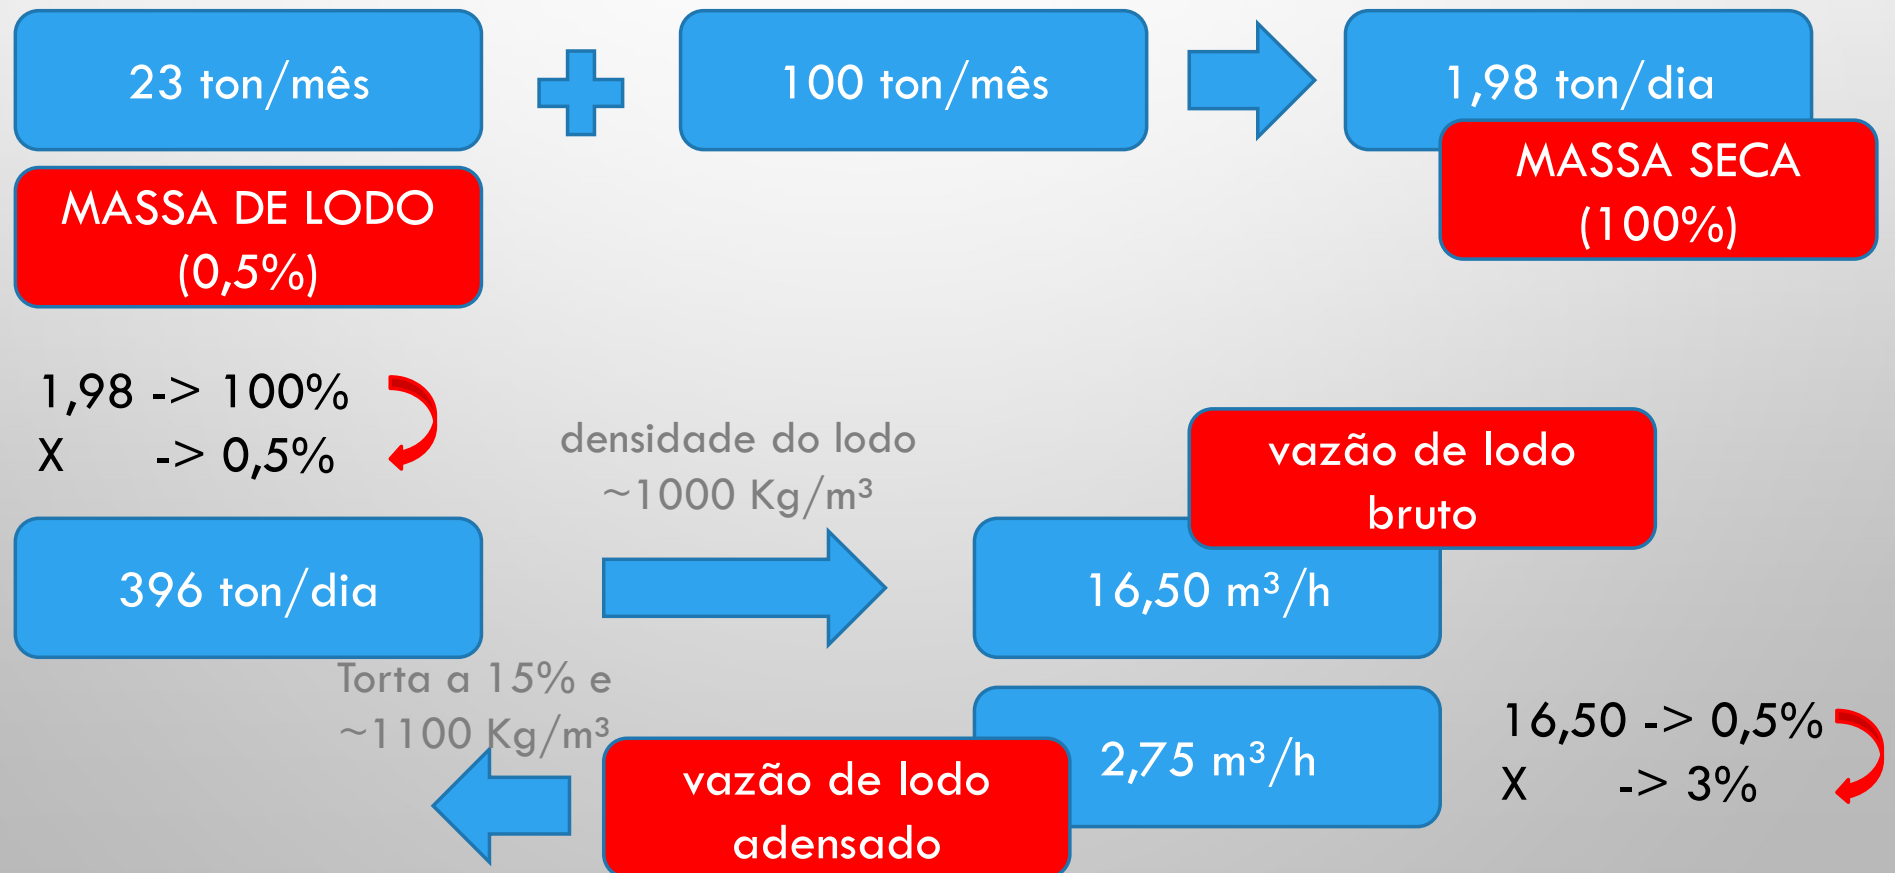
23 ton/mês

MASSA DE LODO (0,5%)

100 ton/mês

1,98 ton/dia

MASSA SECA (100%)

1,98 -> 100%
X -> 0,5%

densidade do lodo ~1000 Kg/m³

vazão de lodo bruto

396 ton/dia

16,50 m³/h

Torta a 15% e ~1100 Kg/m³

2,75 m³/h

16,50 -> 0,5%
X -> 3%

vazão de lodo adensado